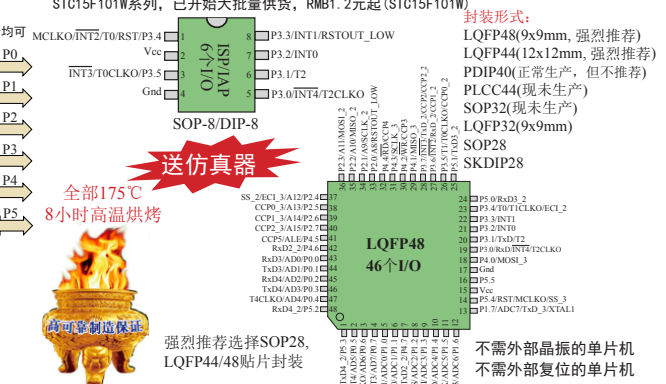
STC15F101W系列，已开始大批量供货，RMB1.2元起(STC15F101W)

均可

P0

P1

P2

P3

P4

P5

MCLKO/$\overline{INT2}$/T0/RST/P3.4 1

Vcc 2

$\overline{INT3}$/T0CLKO/P3.5 3

Gnd 4

ISP/IAP
6个I/O

8 P3.3/INT1/RSTOUT_LOW

7 P3.2/INT0

6 P3.1/T2

5 P3.0/$\overline{INT4}$/T2CLKO

SOP-8/DIP-8

封装形式：
LQFP48(9x9mm, 强烈推荐)
LQFP44(12x12mm, 强烈推荐)
PDIP40(正常生产，但不推荐)
PLCC44(现未生产)
SOP32(现未生产)
LQFP32(9x9mm)
SOP28
SKDIP28

送仿真器

全部175℃
8小时高温烘烤

高可靠制造保证

SS_2/ECI_3/A12/P2.4
CCP0_3/A13/P2.5
CCP1_3/A14/P2.6
CCP2_3/A15/P2.7
CCP5/ALE/P4.5
RxD2_2/P4.6
RxD3/AD0/P0.0
TxD3/AD1/P0.1
RxD4/AD2/P0.2
TxD4/AD3/P0.3
T4CLKO/AD4/P0.4
RxD4_2/P5.2

LQFP48
46个I/O

P5.0/RxD3_2
P3.4/T0/T1CLKO/ECI_2
P3.3/INT1
P3.2/INT0
P3.1/TxD/T2
P3.0/RxD/$\overline{INT4}$/T2CLKO
P4.0/MOSI_3
Gnd
P5.5
Vcc
P5.4/RST/MCLKO/SS_3
P1.7/ADC7/TxD_3/XTAL1

强烈推荐选择SOP28,
LQFP44/48贴片封装

不需外部晶振的单片机
不需外部复位的单片机